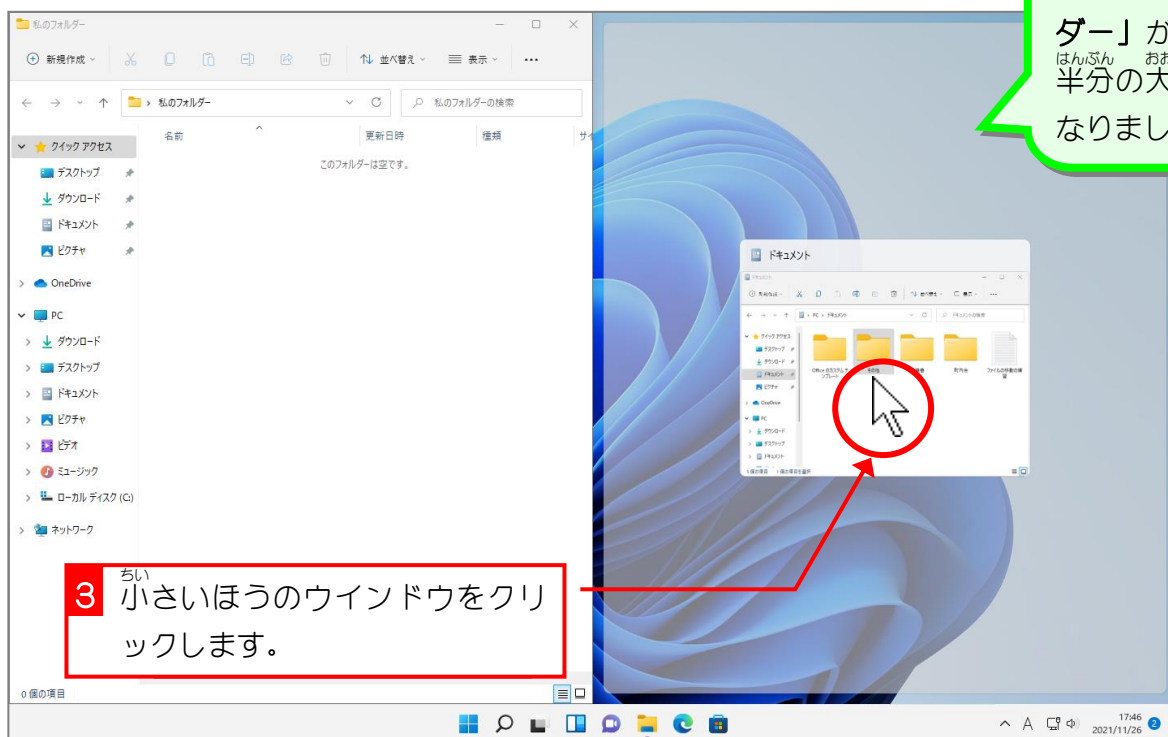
私のフォルダー

新規作成 並べ替え 表示 ...

私のフォルダー 私のフォルダーの検索

クイック アクセス
デスクトップ
ダウンロード
ドキュメント
ピクチャ
OneDrive
PC
ダウンロード
デスクトップ
ドキュメント
ピクチャ
ビデオ
ミュージック
ローカル ディスク (C:)
ネットワーク

名前 更新日時 種類 サ

このフォルダーは空です。

0 個の項目

ダー」が
はんぶん おお
半分の大
なりまし

ドキュメント

ドキュメント
新規作成 並べ替え 表示
PC > ドキュメント ドキュメントの検索
クイック アクセス
デスクトップ
ダウンロード
ドキュメント
ピクチャ
OneDrive
PC
ダウンロード
デスクトップ
ドキュメント
Office のカスタム テンプレート
町内会
ファイルの移動の練習
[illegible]

3 ちい
小さいほうのウインドウをクリックします。

17:46
2021/11/26
2